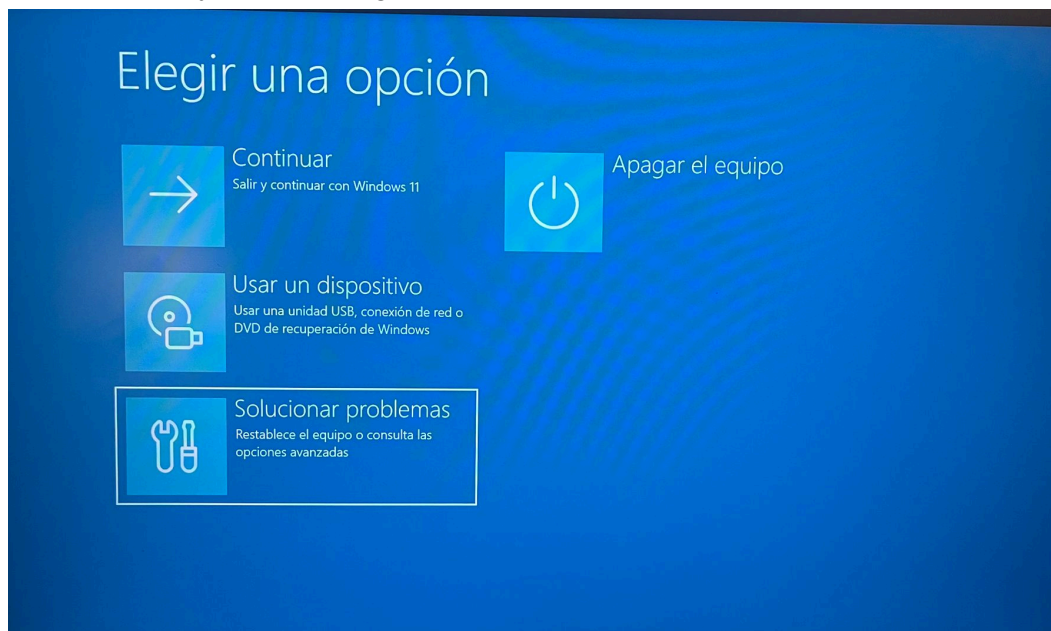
Elegir una opción

Continuar
Salir y continuar con Windows 11

Usar un dispositivo
Usar una unidad USB, conexión de red o DVD de recuperación de Windows

Solucionar problemas
Restablece el equipo o consulta las opciones avanzadas

Apagar el equipo